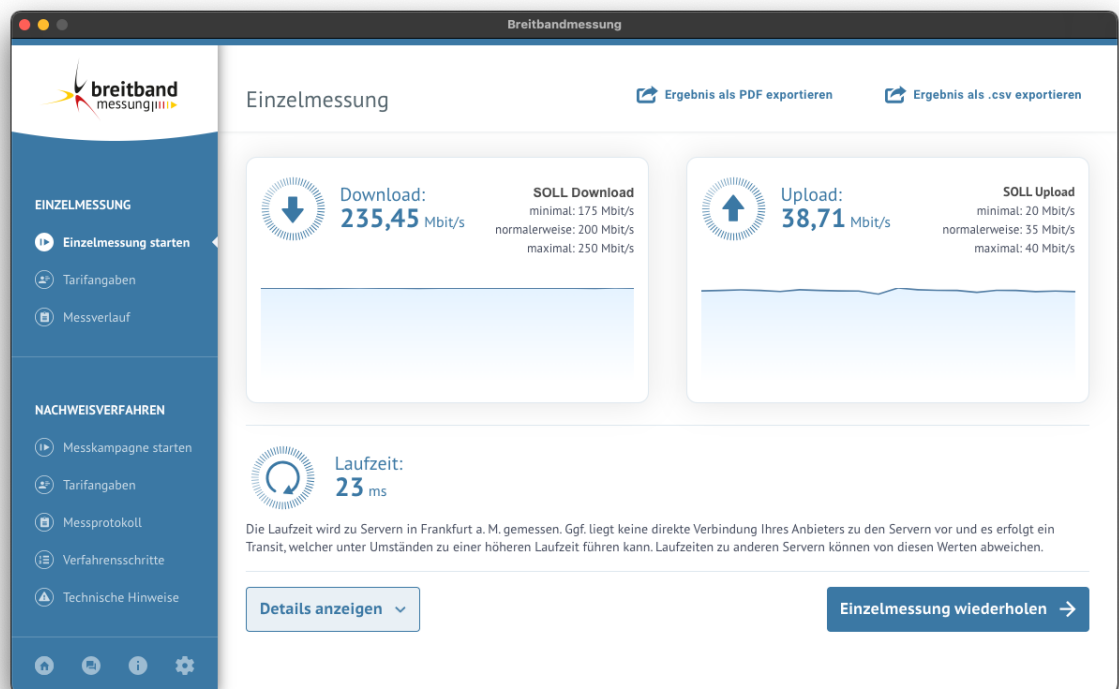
Breitbandmessung

breitband
messung

EINZELMESSUNG

Einzelmessung starten

Tarifangaben

Messverlauf

NACHWEISVERFAHREN

Messkampagne starten

Tarifangaben

Messprotokoll

Verfahrensschritte

Technische Hinweise

Einzelmessung

Ergebnis als PDF exportieren

Ergebnis als .csv exportieren

Download:
235,45 Mbit/s

SOLL Download
minimal: 175 Mbit/s
normalerweise: 200 Mbit/s
maximal: 250 Mbit/s

Upload:
38,71 Mbit/s

SOLL Upload
minimal: 20 Mbit/s
normalerweise: 35 Mbit/s
maximal: 40 Mbit/s

Laufzeit:
23 ms

Die Laufzeit wird zu Servern in Frankfurt a. M. gemessen. Ggf. liegt keine direkte Verbindung Ihres Anbieters zu den Servern vor und es erfolgt ein Transit, welcher unter Umständen zu einer höheren Laufzeit führen kann. Laufzeiten zu anderen Servern können von diesen Werten abweichen.

Details anzeigen

Einzelmessung wiederholen